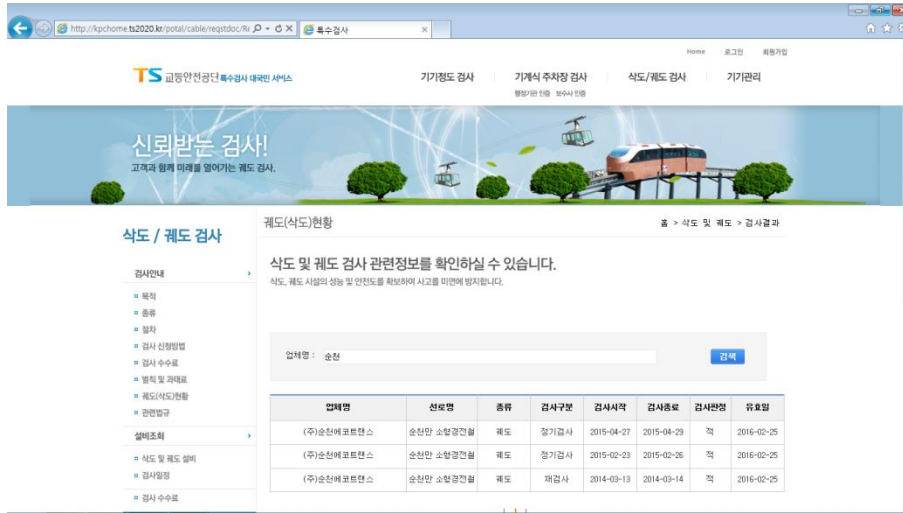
http://kpchome.ts2020.kr/potal/cable/reqstdoc/R
특수검사

Home 로그인 회원가입

TS 교통안전공단 특수검사 대국민 서비스

기기정도 검사 기계식 주차장 검사 삭도/궤도 검사 기기관리
행정기관 인증 보수사 인증

신뢰받는 검사!
고객과 함께 미래를 열어가는 궤도 검사.

삭도 / 궤도 검사

검사안내
목적
종류
절차
검사 신청방법
검사 수수료
벌칙 및 과태료
궤도(삭도)현황
관련법규

설비조회
삭도 및 궤도 설비
검사일정

검사 수수료

궤도(삭도)현황

홈 > 삭도 및 궤도 > 검사결과

삭도 및 궤도 검사 관련정보를 확인하실 수 있습니다.
삭도, 궤도 시설의 성능 및 안전도를 확보하여 사고를 미연에 방지합니다.

업체명 : 순천

검색

| 업체명 | 선로명 | 종류 | 검사구분 | 검사시작 | 검사종료 | 검사판정 | 유효일 |
|---|---|---|---|---|---|---|---|
| (주)순천에코트랜스 | 순천만 소형경전철 | 궤도 | 정기검사 | 2015-04-27 | 2015-04-29 | 적 | 2016-02-25 |
| (주)순천에코트랜스 | 순천만 소형경전철 | 궤도 | 정기검사 | 2015-02-23 | 2015-02-26 | 적 | 2016-02-25 |
| (주)순천에코트랜스 | 순천만 소형경전철 | 궤도 | 재검사 | 2014-03-13 | 2014-03-14 | 적 | 2016-02-25 |